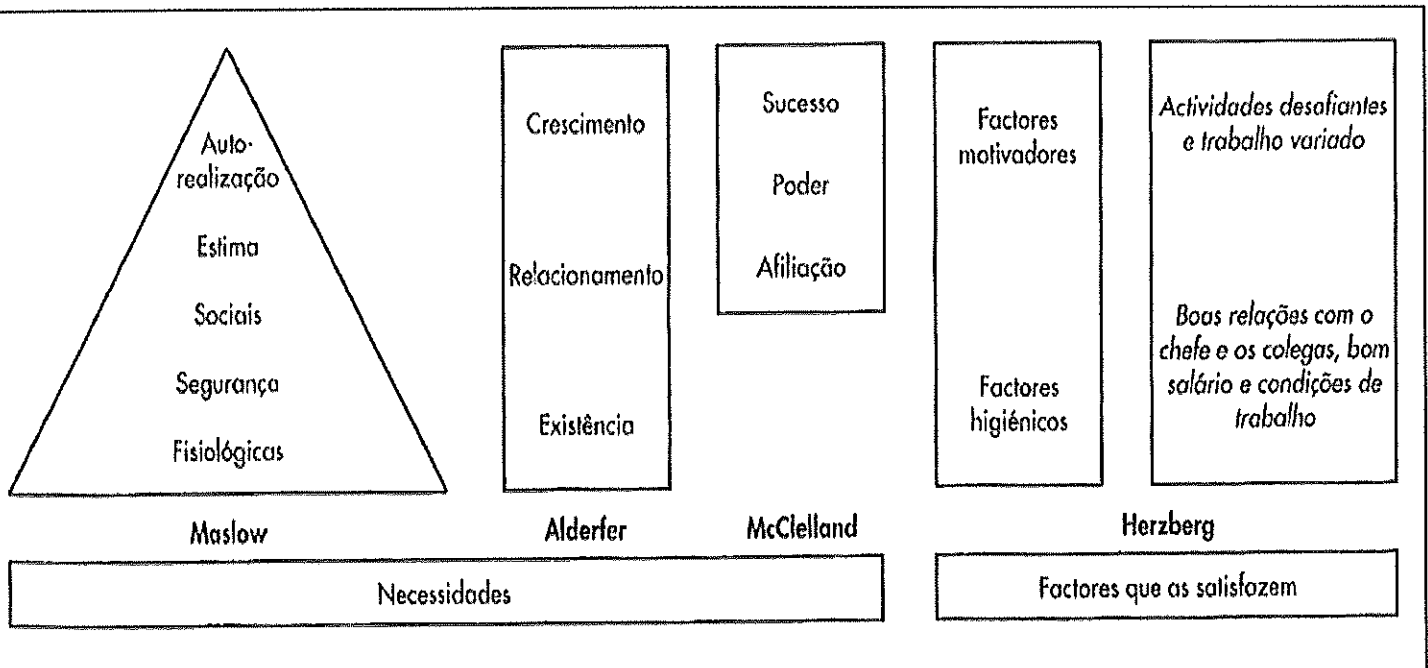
Auto-realização
Estima
Sociais
Segurança
Fisiológicas

Crescimento
Relacionamento
Existência

Sucesso
Poder
Afiliação

Factores motivadores
Factores higiénicos

Actividades desafiantes e trabalho variado
Boas relações com o chefe e os colegas, bom salário e condições de trabalho

Maslow
Alderfer
McClelland
Herzberg

Necessidades
Factores que as satisfazem